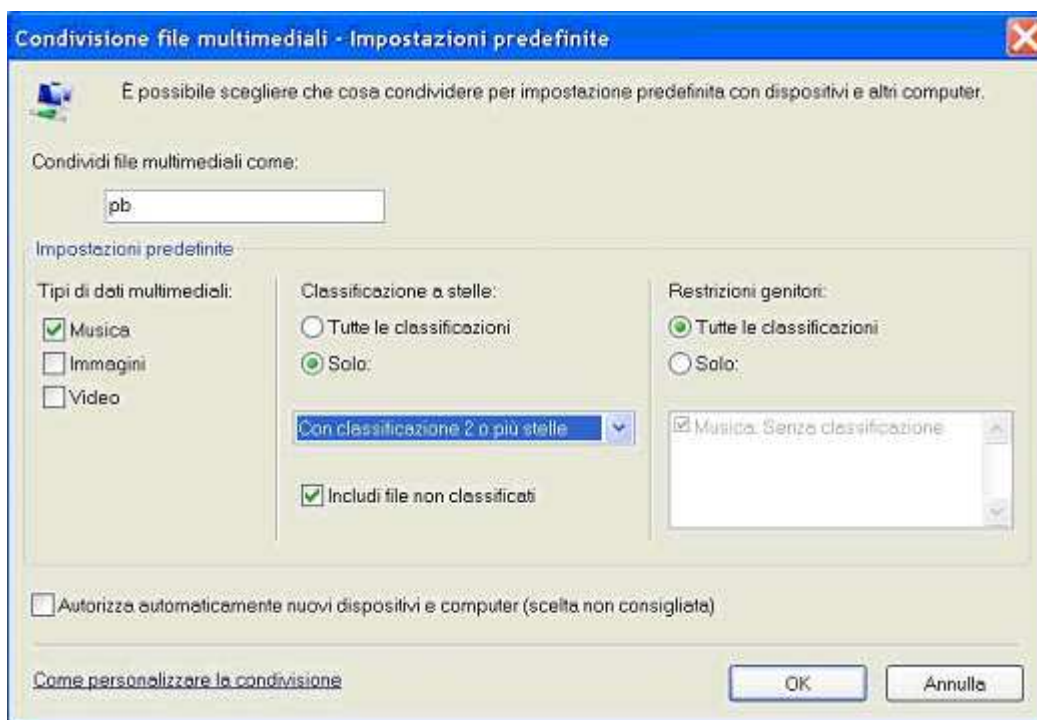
Condivisione file multimediali - Impostazioni predefinite

È possibile scegliere che cosa condividere per impostazione predefinita con dispositivi e altri computer.

Condividi file multimediali come:

pb

Impostazioni predefinite

Tipi di dati multimediali:
Musica
Immagini
Video

Classificazione a stelle:
Tutte le classificazioni
Solo:
Con classificazione 2 o più stelle
Includi file non classificati

Restrizioni genitori:
Tutte le classificazioni
Solo:
Musica: Senza classificazione

Autorizza automaticamente nuovi dispositivi e computer (scelta non consigliata)

Come personalizzare la condivisione

OK

Annulla